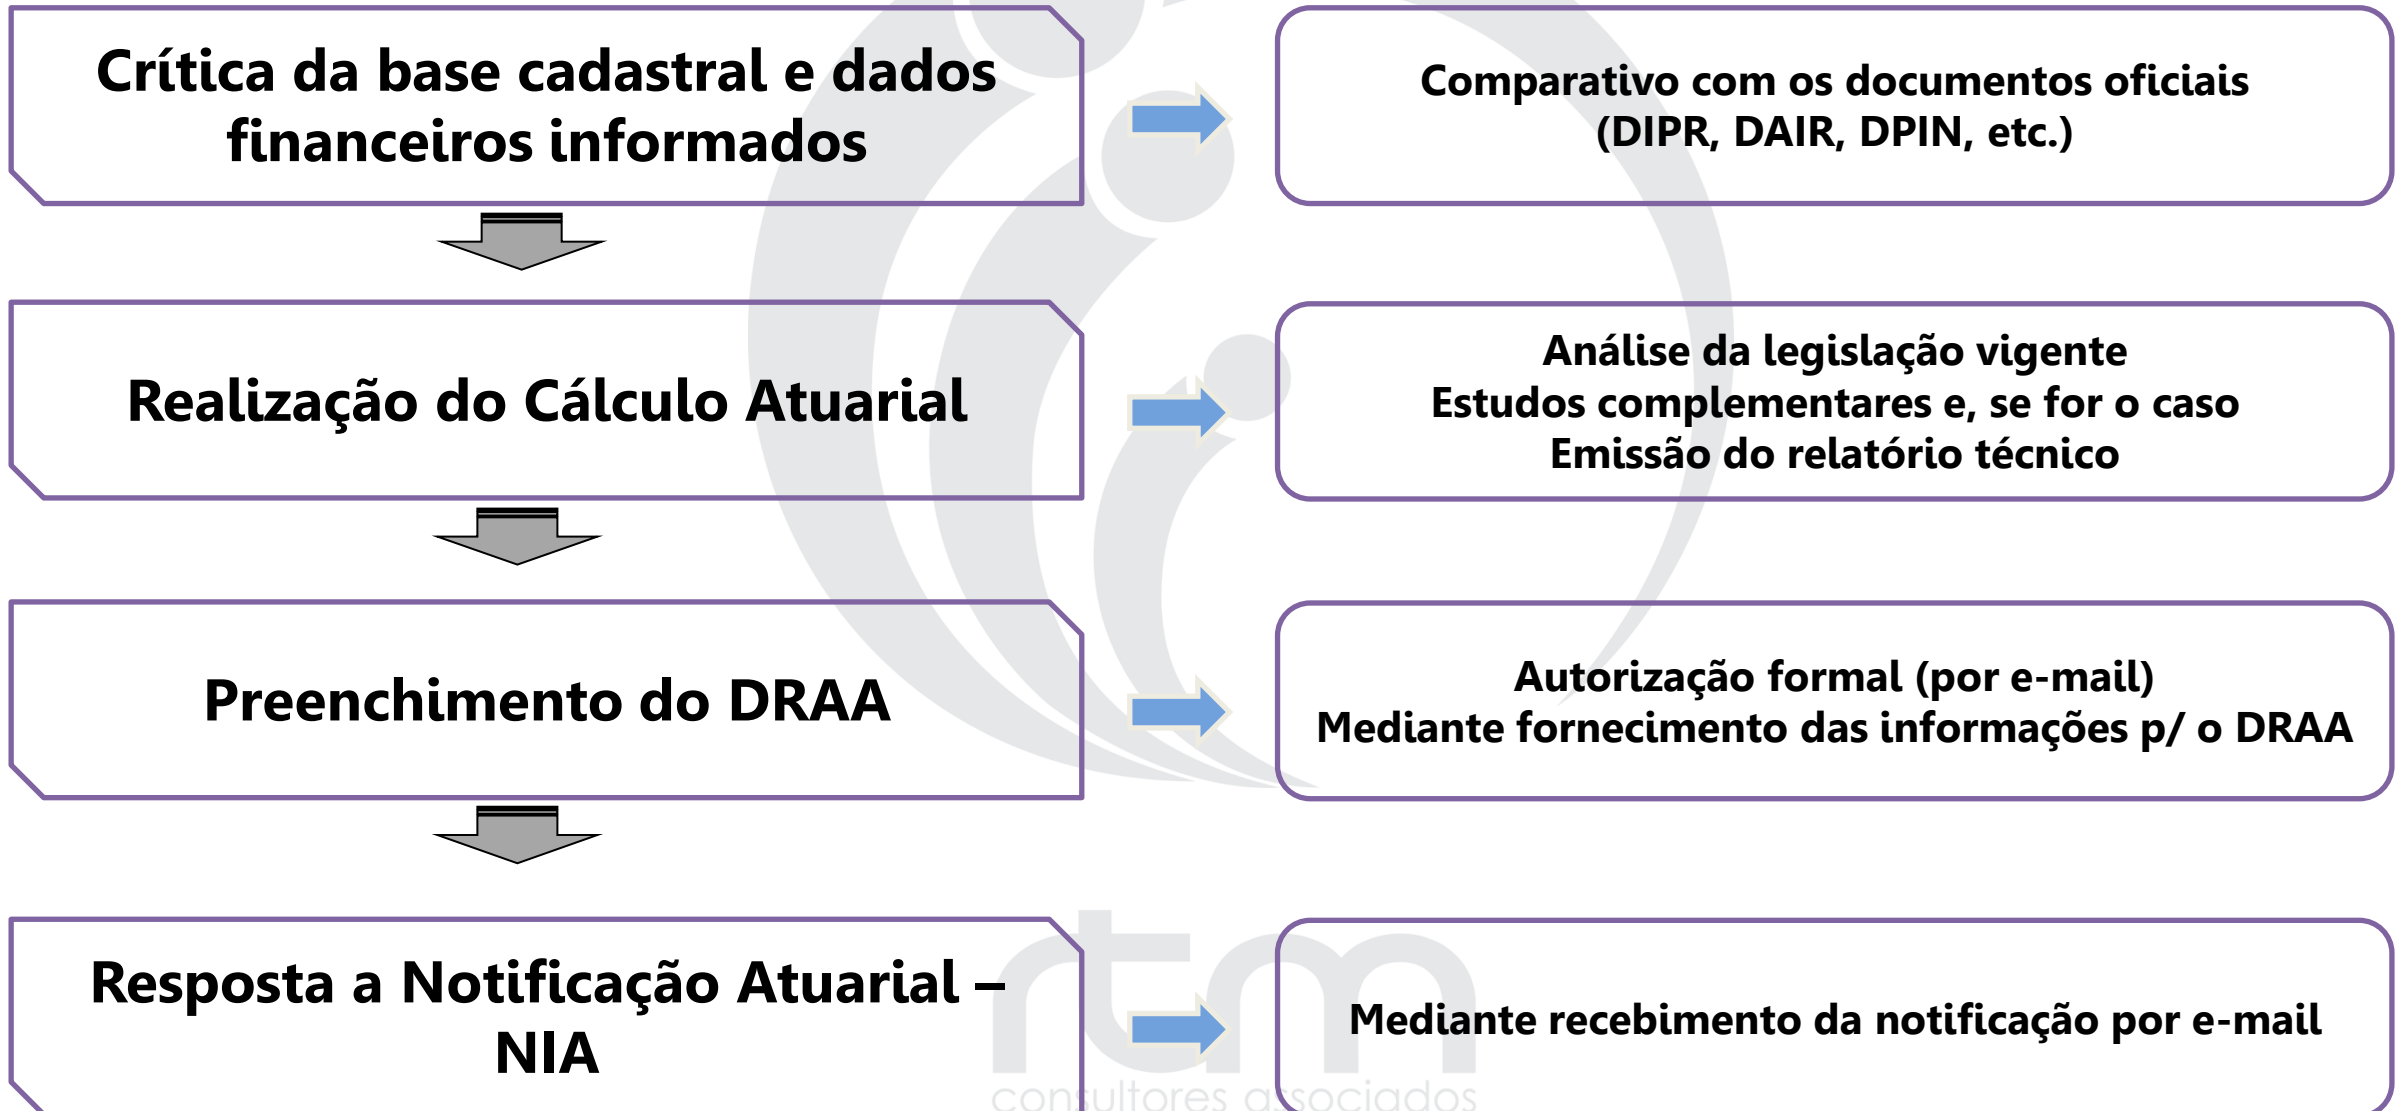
Crítica da base cadastral e dados financeiros informados

Comparativo com os documentos oficiais (DIPR, DAIR, DPIN, etc.)

Realização do Cálculo Atuarial

Análise da legislação vigente
Estudos complementares e, se for o caso
Emissão do relatório técnico

Preenchimento do DRAA

Autorização formal (por e-mail)
Mediante fornecimento das informações p/ o DRAA

Resposta a Notificação Atuarial – NIA

Mediante recebimento da notificação por e-mail

rtm
consultores associados